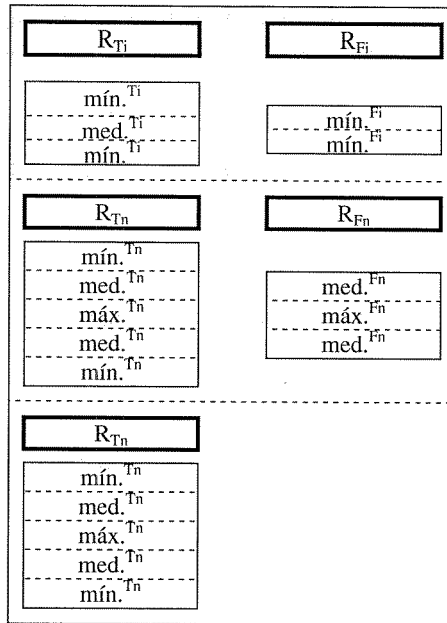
$R_{Ti}$

$R_{Fi}$

mín.$^{Ti}$
med.$^{Ti}$
mín.$^{Ti}$

mín.$^{Fi}$
mín.$^{Fi}$

$R_{Tn}$

$R_{Fn}$

mín.$^{Tn}$
med.$^{Tn}$
máx.$^{Tn}$
med.$^{Tn}$
mín.$^{Tn}$

med.$^{Fn}$
máx.$^{Fn}$
med.$^{Fn}$

$R_{Tn}$

mín.$^{Tn}$
med.$^{Tn}$
máx.$^{Tn}$
med.$^{Tn}$
mín.$^{Tn}$